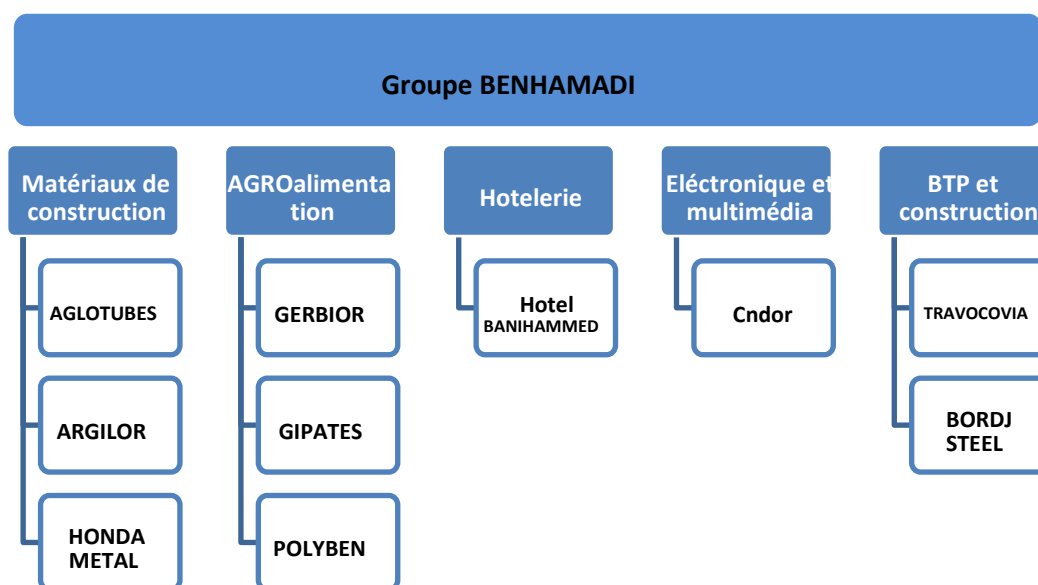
Groupe BENHAMADI

Matériaux de construction

AGLOTUBES

ARGILOR

HONDA METAL

AGROalimentation

GERBIOR

GIPATES

POLYBEN

Hotelerie

Hotel BANIHAMMED

Eléctronique et multimédia

Cndor

BTP et construction

TRAVOCOVIA

BORDJ STEEL